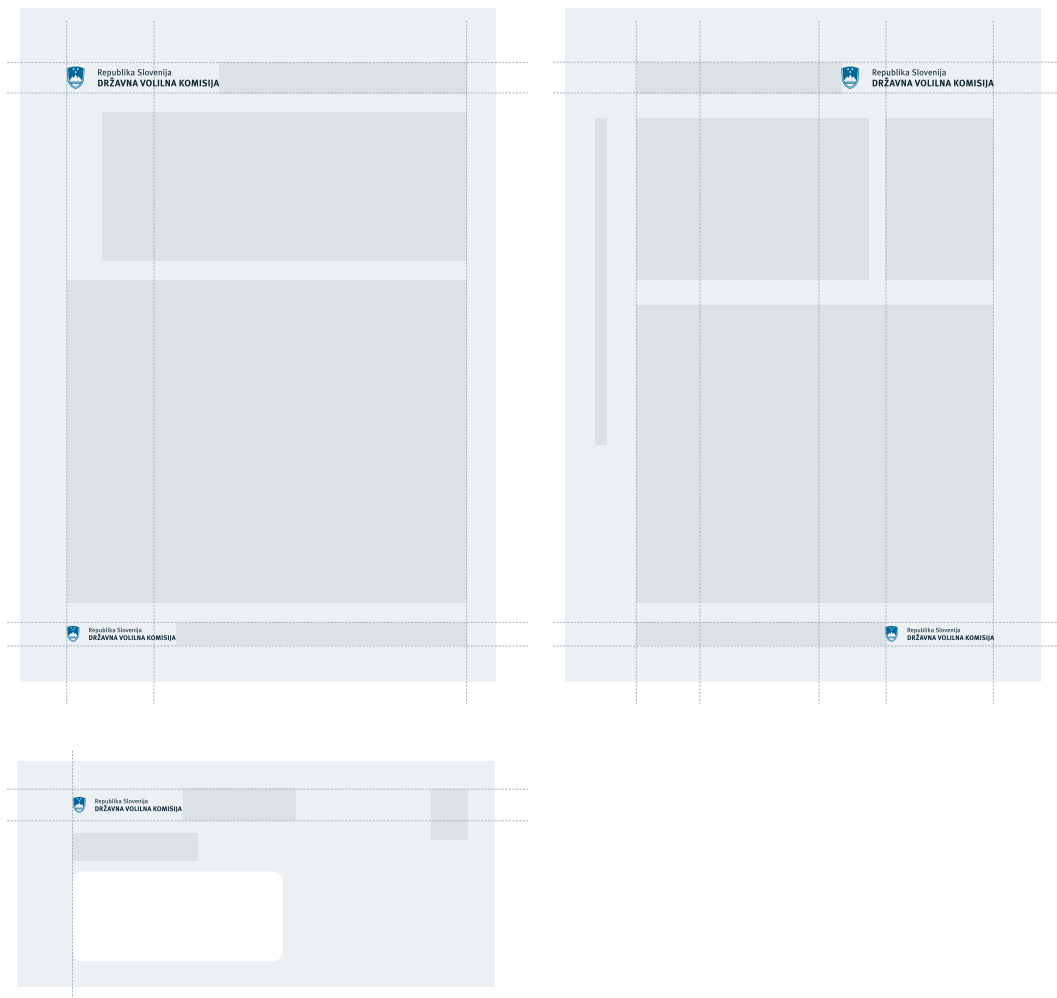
Republika Slovenija
DRŽAVNA VOLILNA KOMISIJA

Republika Slovenija
DRŽAVNA VOLILNA KOMISIJA

Republika Slovenija
DRŽAVNA VOLILNA KOMISIJA

Republika Slovenija
DRŽAVNA VOLILNA KOMISIJA

Republika Slovenija
DRŽAVNA VOLILNA KOMISIJA